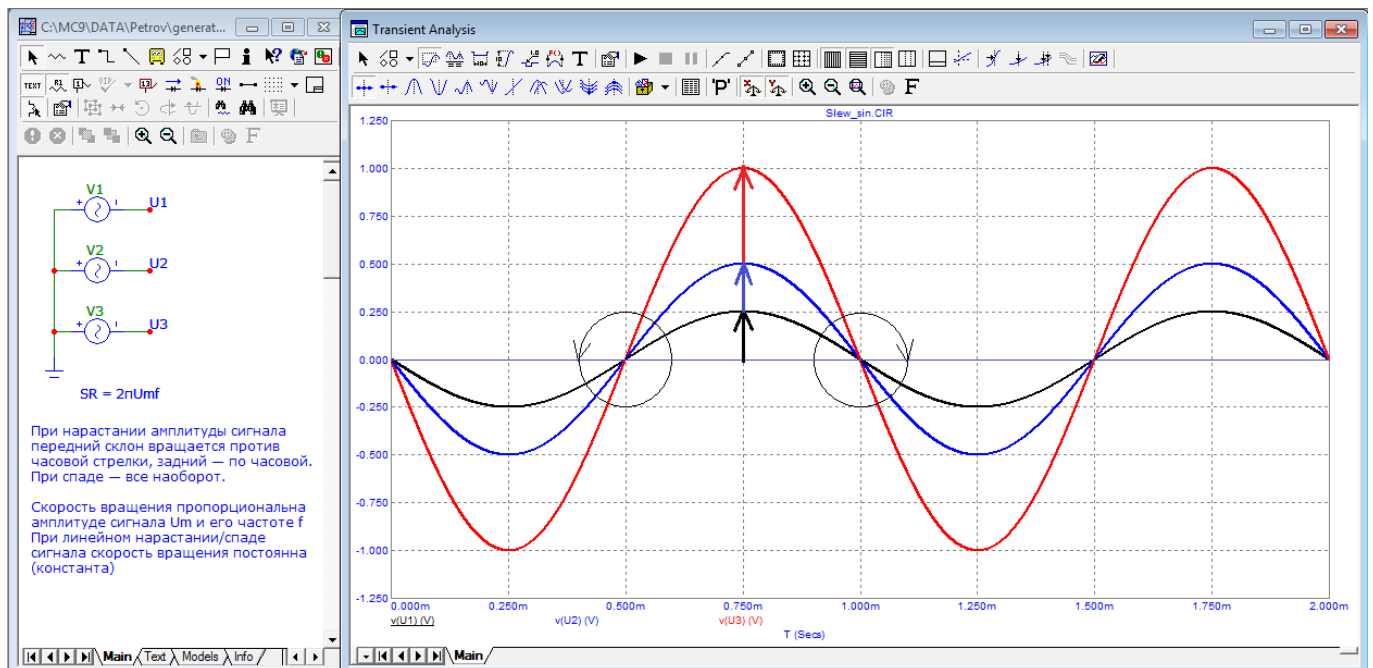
C:\MC9\DATA\Petrov\generat...

Transient Analysis

TEXT

V1
U1
V2
U2
V3
U3

SR = 2πUmf

При нарастании амплитуды сигнала передний склон вращается против часовой стрелки, задний — по часовой. При спаде — все наоборот.

Скорость вращения пропорциональна амплитуде сигнала Um и его частоте f При линейном нарастании/спаде сигнала скорость вращения постоянна (константа)

Main Text Models Info

Slew_sin.CIR

1.250
1.000
0.750
0.500
0.250
0.000
-0.250
-0.500
-0.750
-1.000
-1.250

0.000m 0.250m 0.500m 0.750m 1.000m 1.250m 1.500m 1.750m 2.000m
v(U1) (V) v(U2) (V) v(U3) (V)
T (Secs)

Main